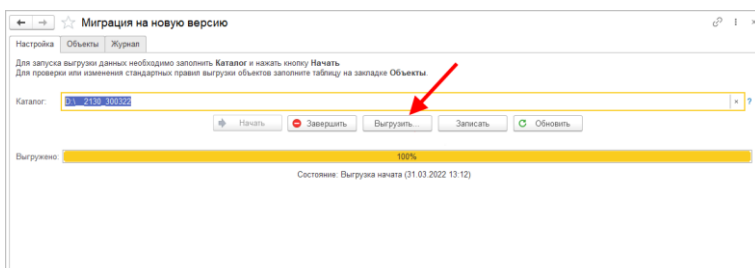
Миграция на новую версию

Настройка | Объекты | Журнал

Для запуска выгрузки данных необходимо заполнить Каталог и нажать кнопку Начать
Для проверки или изменения стандартных правил выгрузки объектов заполните таблицу на закладке Объекты.

Каталог: D:\_2138_300322 × ?

Начать | Завершить | Выгрузить... | Записать | Обновить

Выгружено: 100%

Состояние: Выгрузка начата (31.03.2022 13:12)